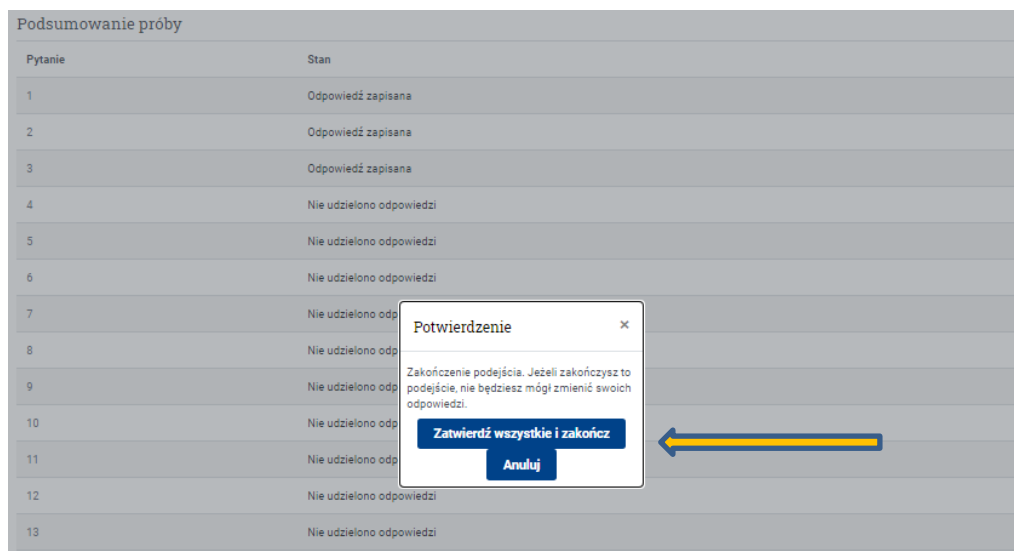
Podsumowanie próby

| Pytanie | Stan |
|---|---|
| 1 | Odpowiedź zapisana |
| 2 | Odpowiedź zapisana |
| 3 | Odpowiedź zapisana |
| 4 | Nie udzielono odpowiedzi |
| 5 | Nie udzielono odpowiedzi |
| 6 | Nie udzielono odpowiedzi |
| 7 | Nie udzielono odp |
| 8 | Nie udzielono odp |
| 9 | Nie udzielono odp |
| 10 | Nie udzielono odp |
| 11 | Nie udzielono odp |
| 12 | Nie udzielono odpowiedzi |
| 13 | Nie udzielono odpowiedzi |

Potwierdzenie

×

Zakończenie podejścia. Jeżeli zakończysz to podejście, nie będziesz mógł zmienić swoich odpowiedzi.

Zatwierdź wszystkie i zakończ

Anuluj